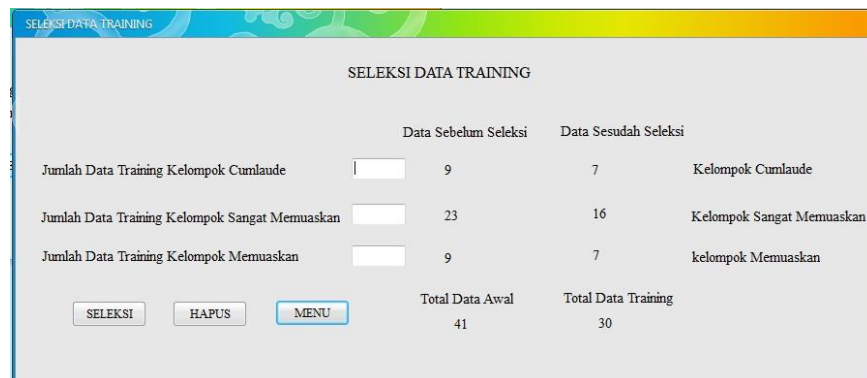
SELEKSI DATA TRAINING

SELEKSI DATA TRAINING

Data Sebelum Seleksi

Data Sesudah Seleksi

Jumlah Data Training Kelompok Cumlaude

9

7

Kelompok Cumlaude

Jumlah Data Training Kelompok Sangat Memuaskan

23

16

Kelompok Sangat Memuaskan

Jumlah Data Training Kelompok Memuaskan

9

7

kelompok Memuaskan

SELEKSI

HAPUS

MENU

Total Data Awal

41

Total Data Training

30